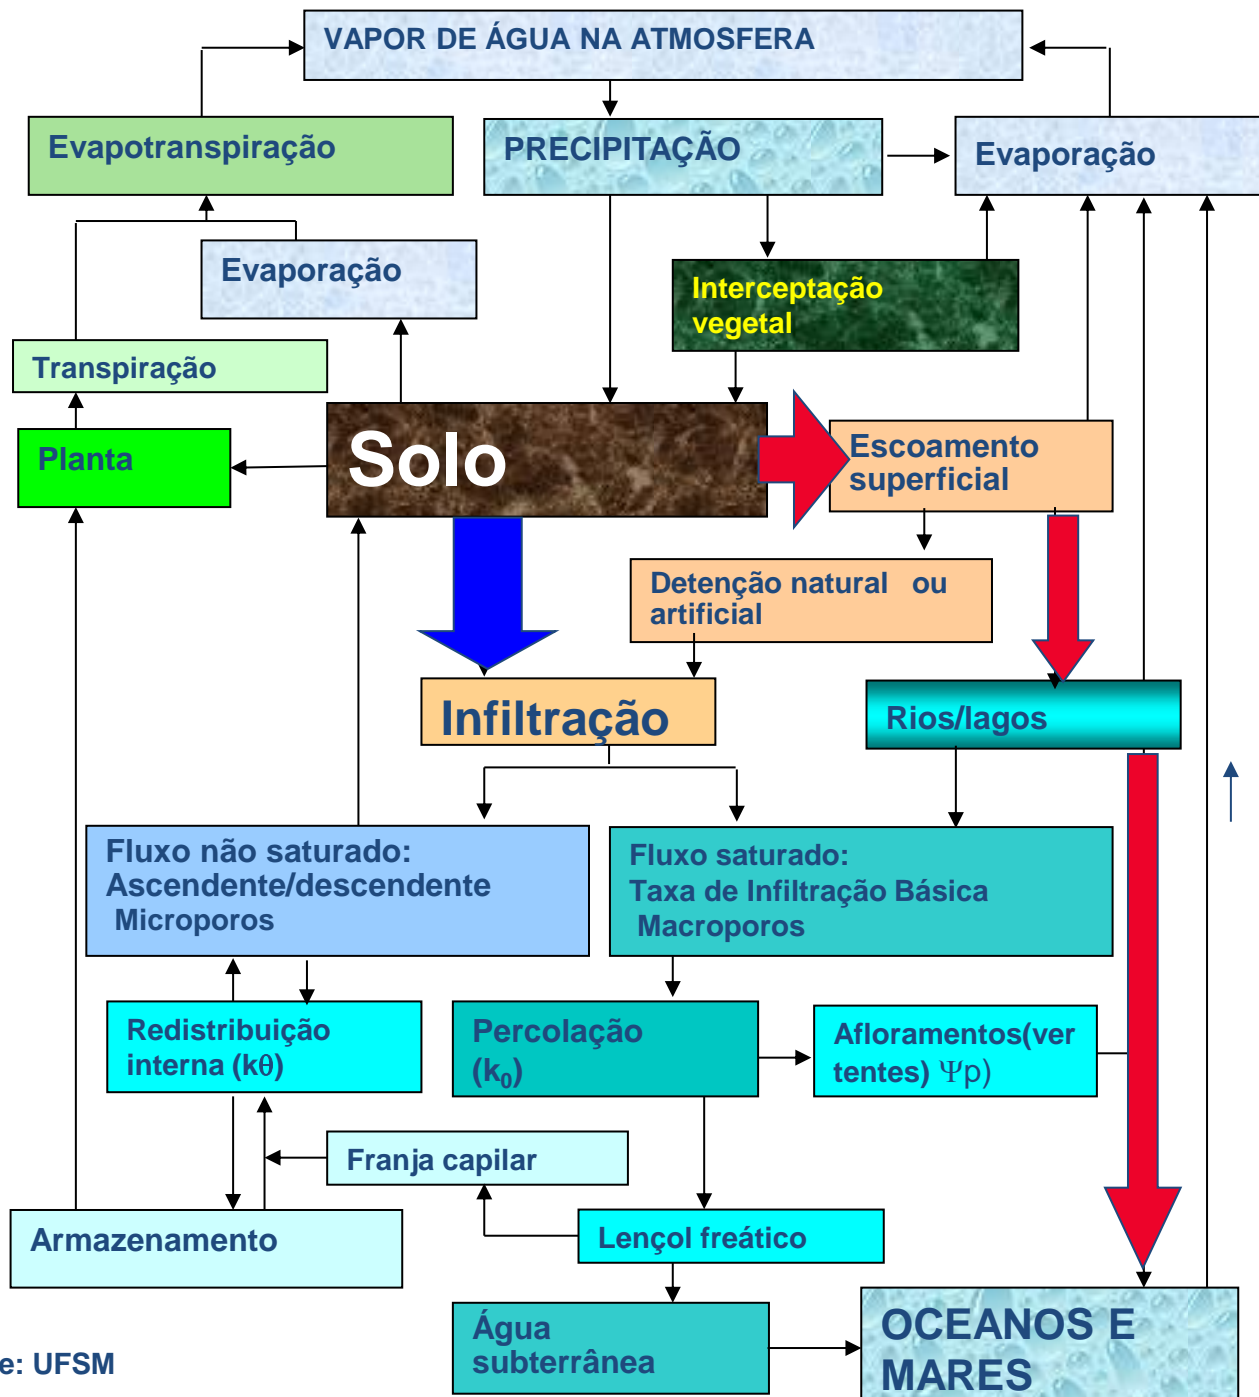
VAPOR DE ÁGUA NA ATMOSFERA

Evapotranspiração

PRECIPITAÇÃO

Evaporação

Evaporação

Interceptação vegetal

Transpiração

Planta

Solo

Escoamento superficial

Detenção natural ou artificial

Infiltração

Rios/lagos

Fluxo não saturado: Ascendente/descendente Microporos

Fluxo saturado: Taxa de Infiltração Básica Macroporos

Redistribuição interna ($k\theta$)

Percolação ($k_0$)

Afloramentos(vertentes) $\Psi$p)

Franja capilar

Armazenamento

Lençol freático

Água subterrânea

OCEANOS E MARES

e: UFSM